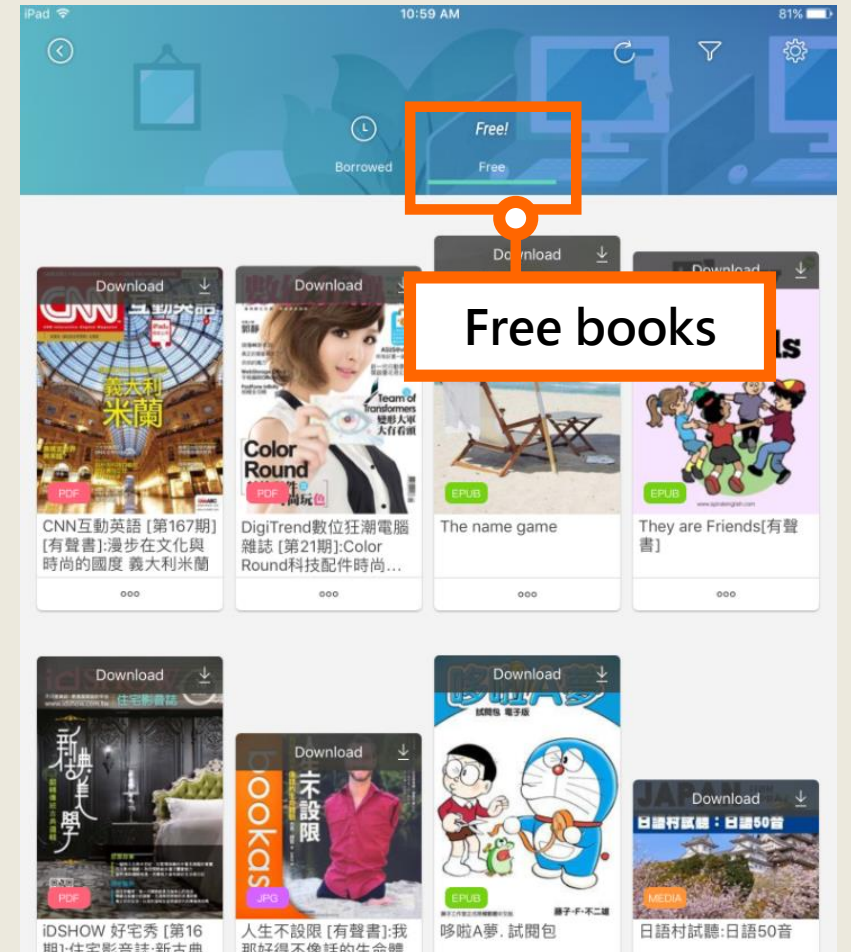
iPad 10:59 AM 81%

Borrowed
Free!
Free

Download
Download
Download
Download

Free books

PDF
CNN互動英語 [第167期] [有聲書]:漫步在文化與時尚的國度 義大利米蘭
ooo

PDF
DigiTrend數位狂潮電腦雜誌 [第21期]:Color Round科技配件時尚...
ooo

EPUB
The name game
ooo

EPUB
They are Friends[有聲書]
ooo

Download
PDF
iDSHOW 好宅秀 [第16期]:住宅影音誌·新古典

Download
JPG
人生不設限 [有聲書]:我那好得不像話的生命體

Download
EPUB
哆啦A夢. 試閱包

Download
MEDIA
日語村試聽:日語50音